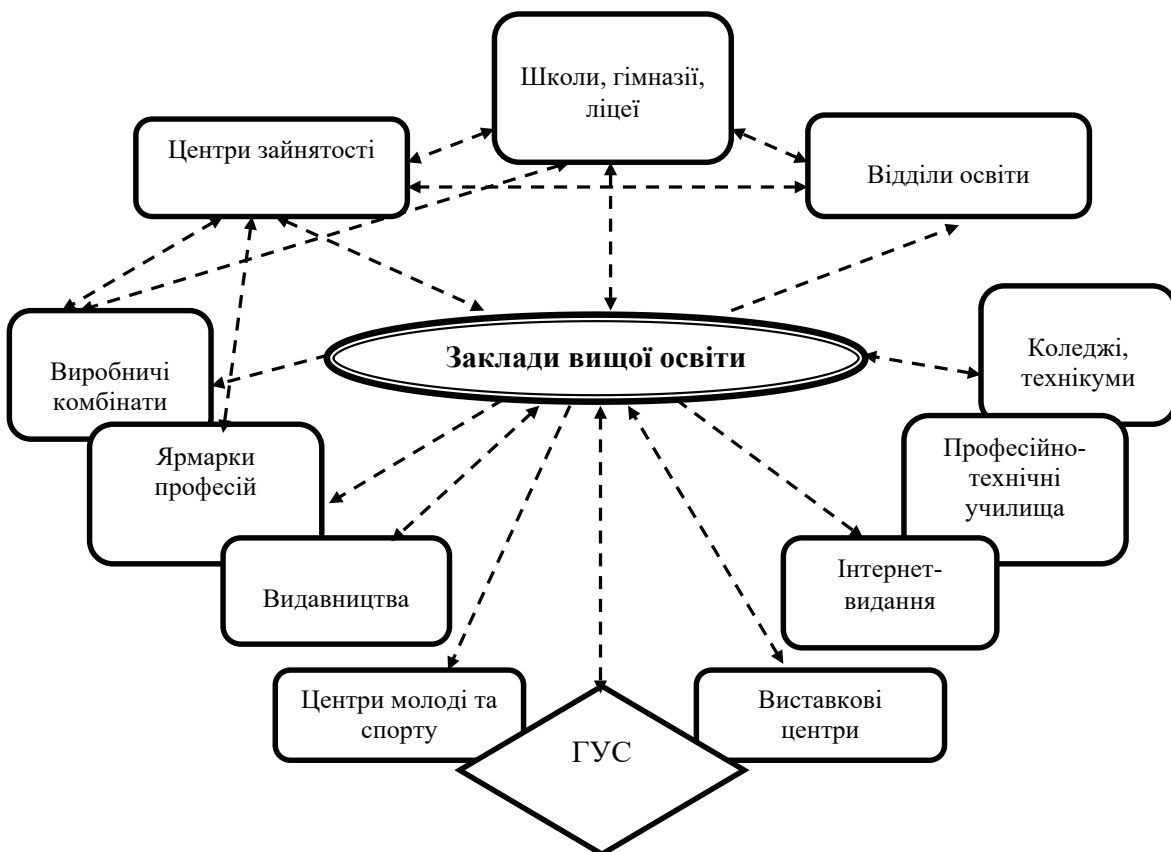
Школи, гімназії, ліцеї

Центри зайнятості

Відділи освіти

Заклади вищої освіти

Виробничі комбінати

Коледжі, технікуми

Ярмарки професій

Професійно-технічні училища

Видавництва

Інтернет-видання

Центри молоді та спорту

ГУС

Виставкові центри